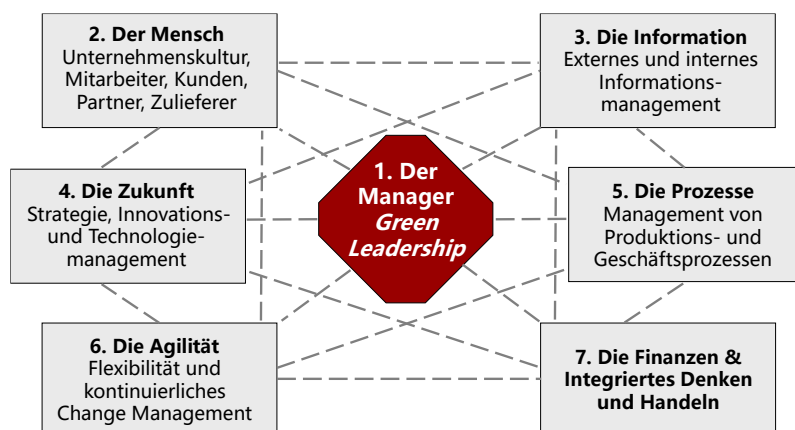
2. Der Mensch
Unternehmenskultur, Mitarbeiter, Kunden, Partner, Zulieferer

3. Die Information
Externes und internes Informationsmanagement

1. Der Manager
Green Leadership

4. Die Zukunft
Strategie, Innovations- und Technologiemanagement

5. Die Prozesse
Management von Produktions- und Geschäftsprozessen

6. Die Agilität
Flexibilität und kontinuierliches Change Management

7. Die Finanzen & Integriertes Denken und Handeln